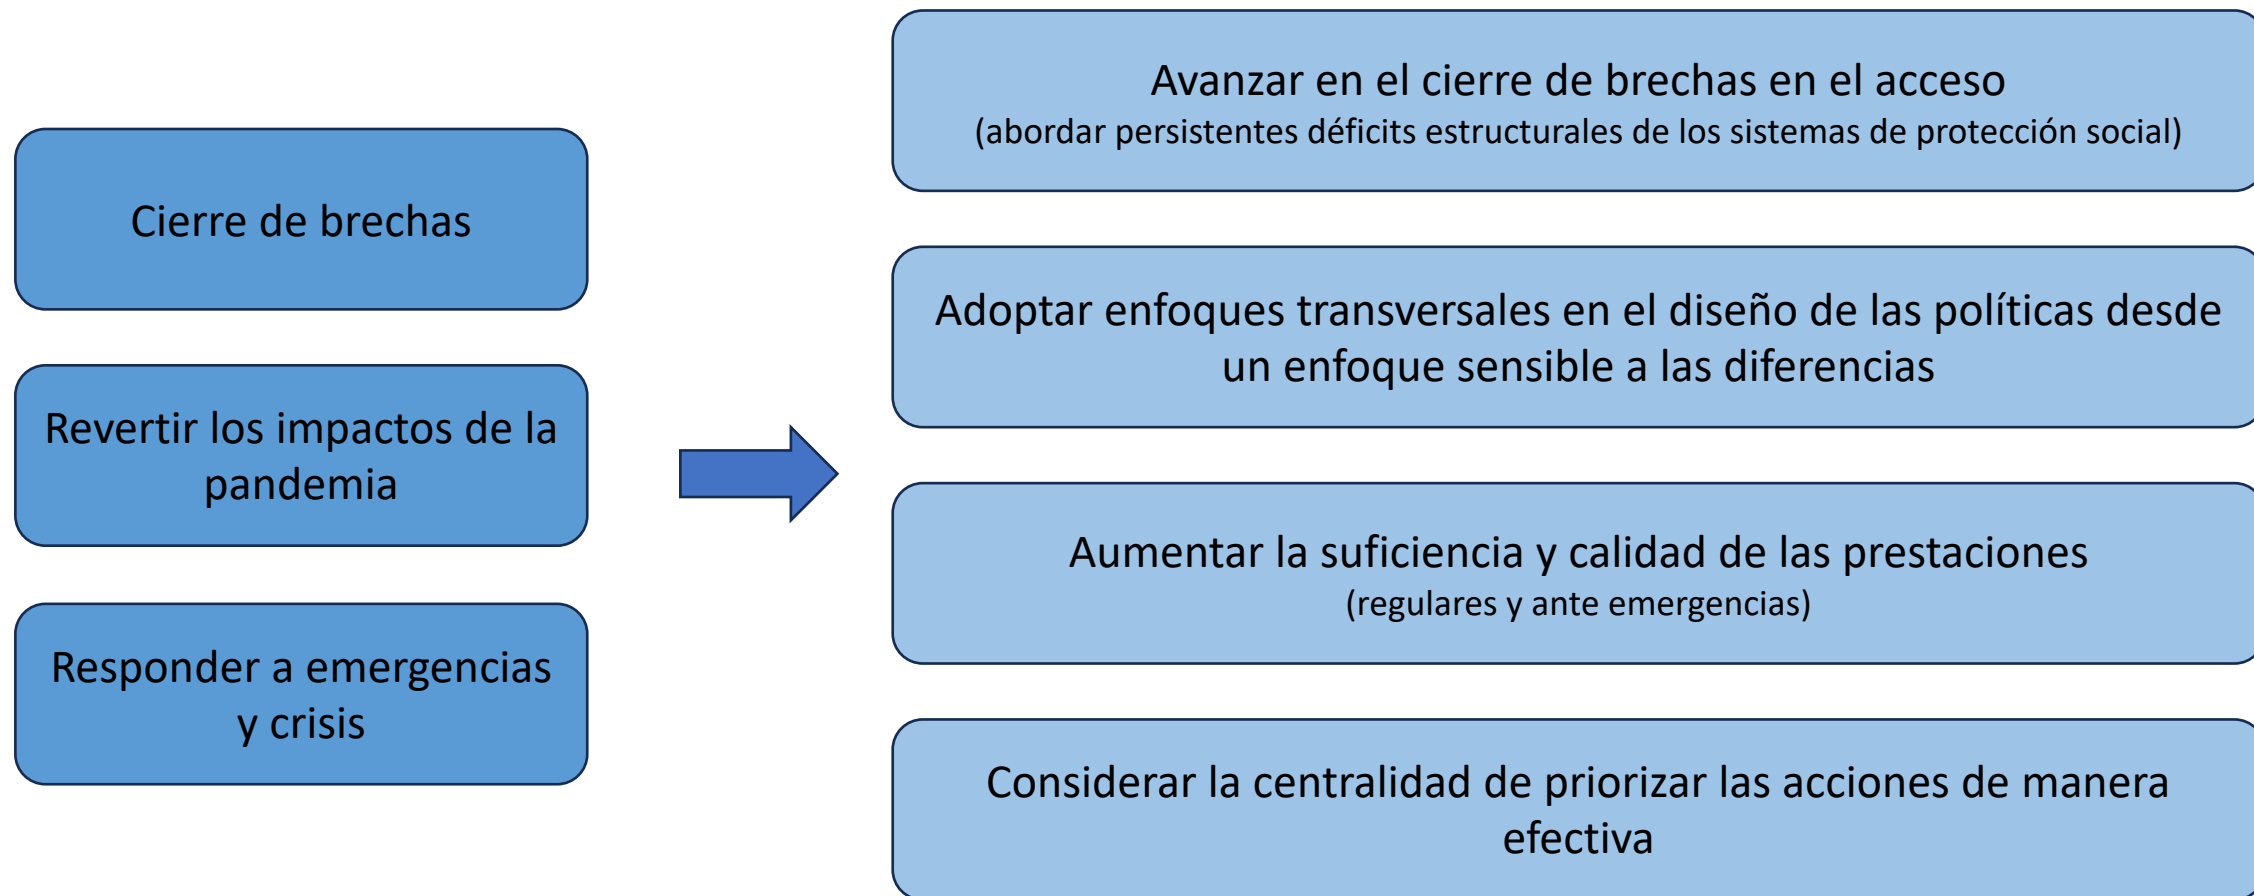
Cierre de brechas

Revertir los impactos de la pandemia

Responder a emergencias y crisis

Avanzar en el cierre de brechas en el acceso
(abordar persistentes déficits estructurales de los sistemas de protección social)

Adoptar enfoques transversales en el diseño de las políticas desde un enfoque sensible a las diferencias

Aumentar la suficiencia y calidad de las prestaciones
(regulares y ante emergencias)

Considerar la centralidad de priorizar las acciones de manera efectiva